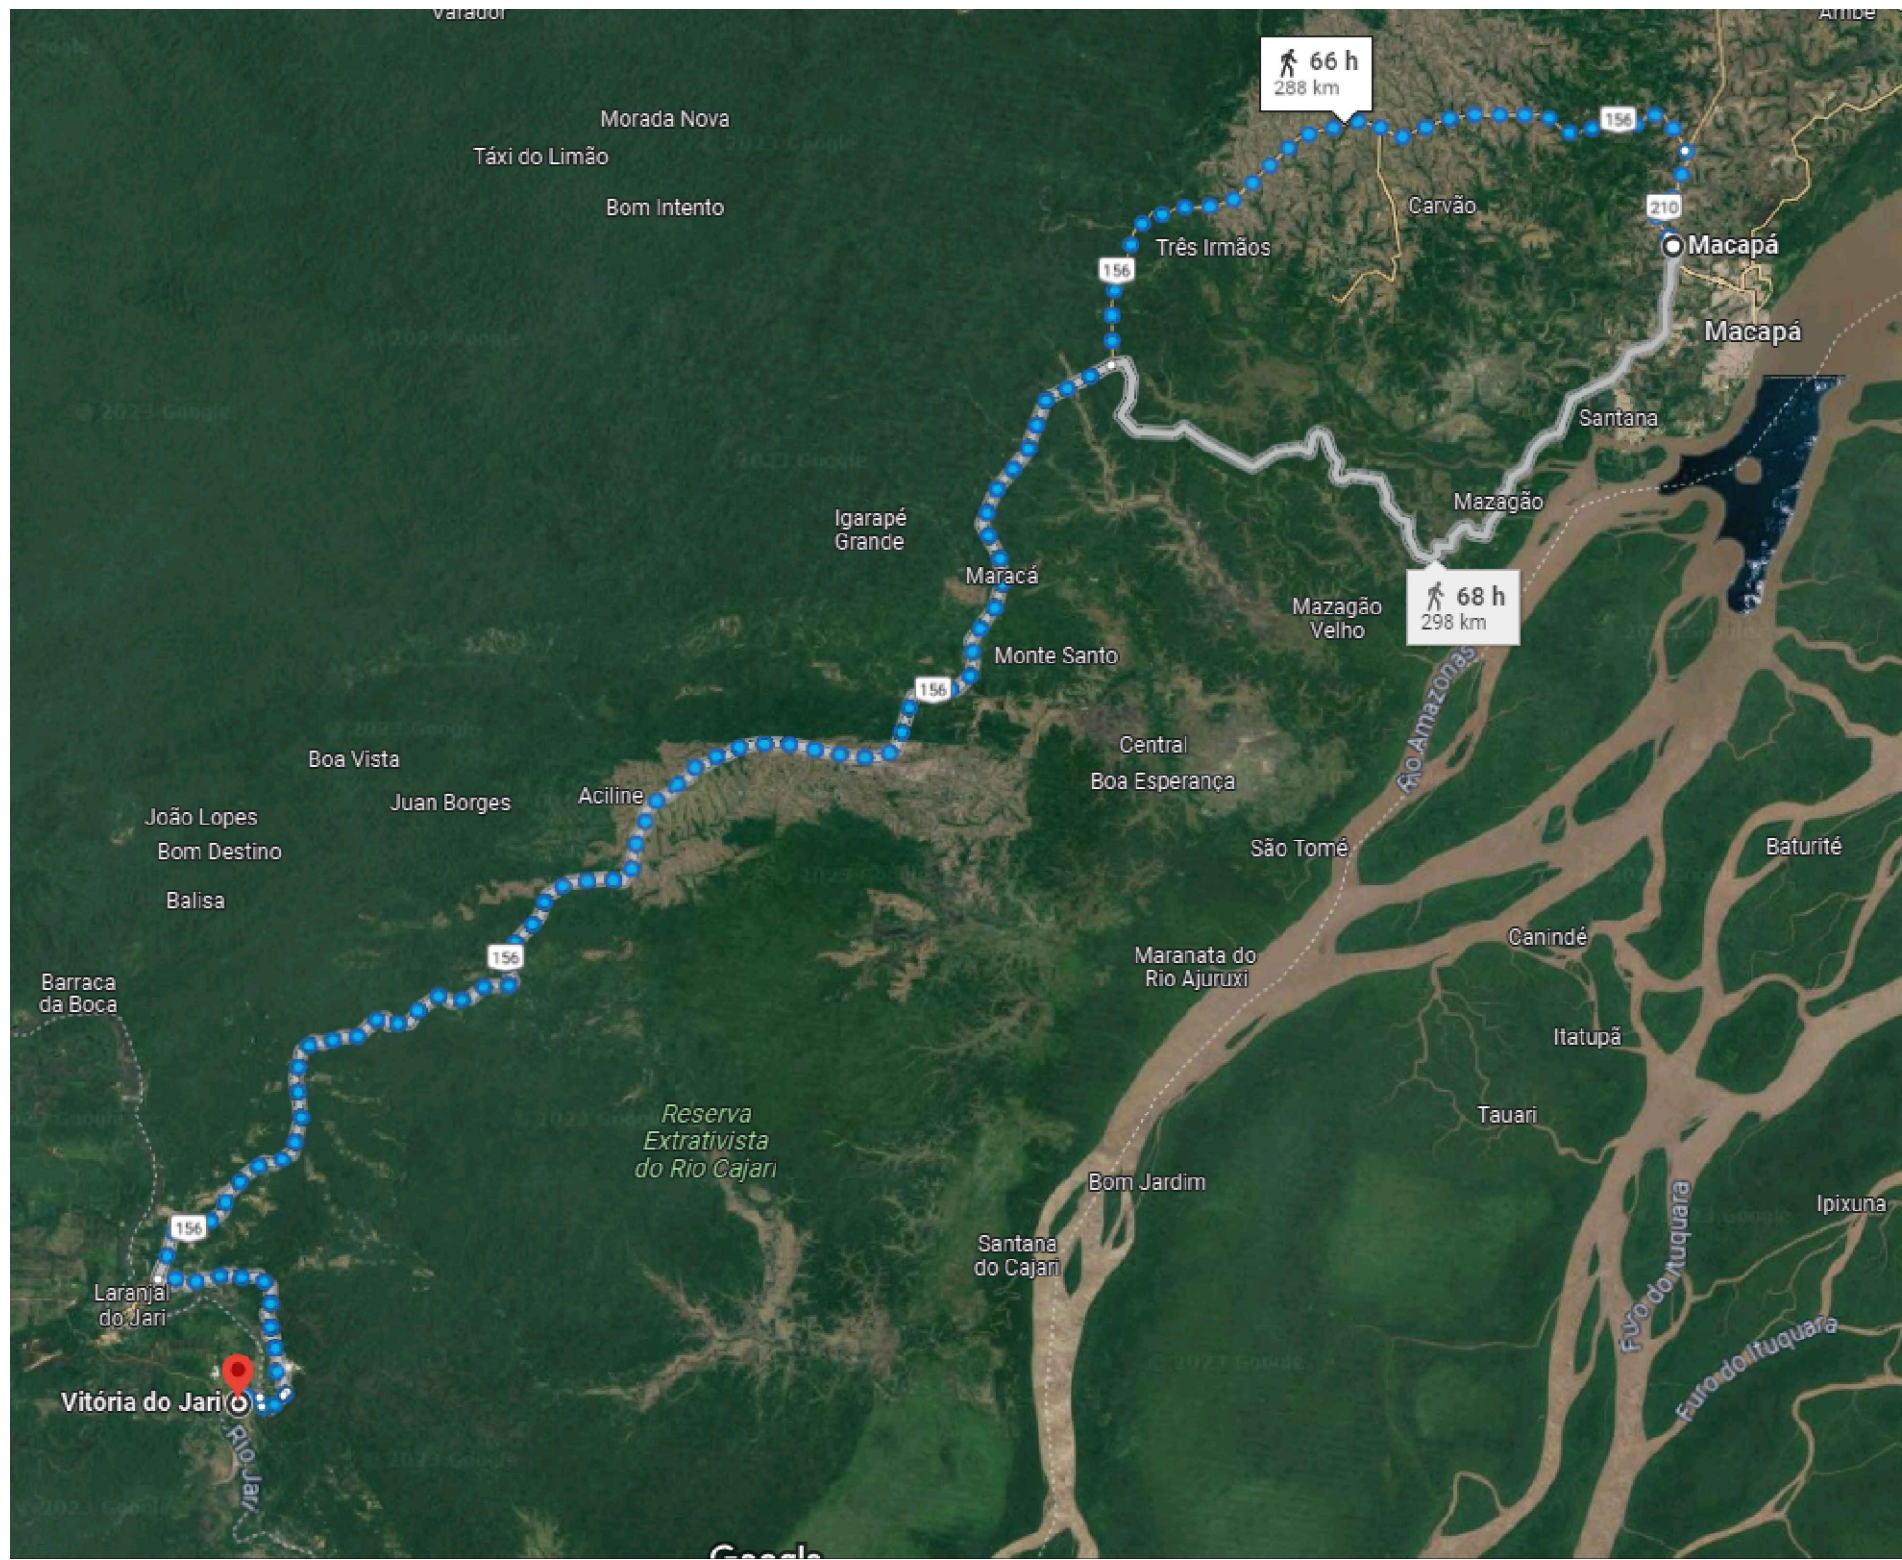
Varador
Ambé
66 h
288 km
Morada Nova
Táxi do Limão
Bom Intento
156
Carvão
210
Macapá
Três Irmãos
156
Macapá
Santana
Mazagão
Igarapé Grande
Maracá
Mazagão Velho
68 h
298 km
Monte Santo
156
Central
Boa Esperança
Rio Amazonas
Boa Vista
Juan Borges
Aciline
João Lopes
Bom Destino
São Tomé
Baturité
Balisa
Canindé
156
Maranata do Rio Ajuruxi
Barraca da Boca
Itatupã
Reserva Extrativista do Rio Cajari
Tauari
156
Bom Jardim
Ipixuna
Santana do Cajari
Laranjal do Jari
Furo do Ituquara
Furo do Ituquara
Vitória do Jari
Rio Jari
Google